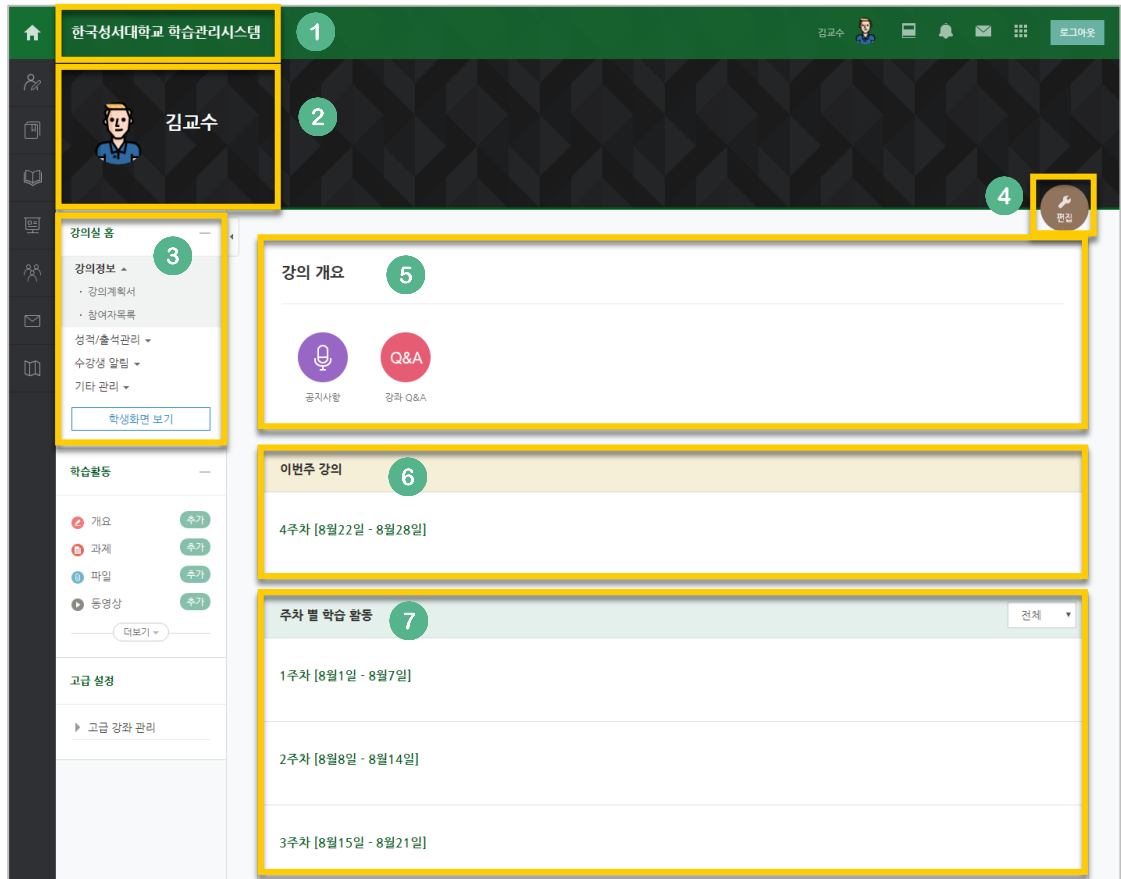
한국성서대학교 학습관리시스템
1
김교수
로그아웃
김교수
2
4
편집
강의실 홈
3
강의정보
· 강의계획서
· 참여자목록
성적/출석관리
수강생 알림
기타 관리
학생화면 보기
강의 개요
5
공지사항
Q&A
강좌 Q&A
학습활동
개요 추가
과제 추가
파일 추가
동영상 추가
더보기
고급 설정
고급 강좌 관리
이번주 강의
6
4주차 [8월22일 - 8월28일]
주차 별 학습 활동
7
전체
1주차 [8월1일 - 8월7일]
2주차 [8월8일 - 8월14일]
3주차 [8월15일 - 8월21일]